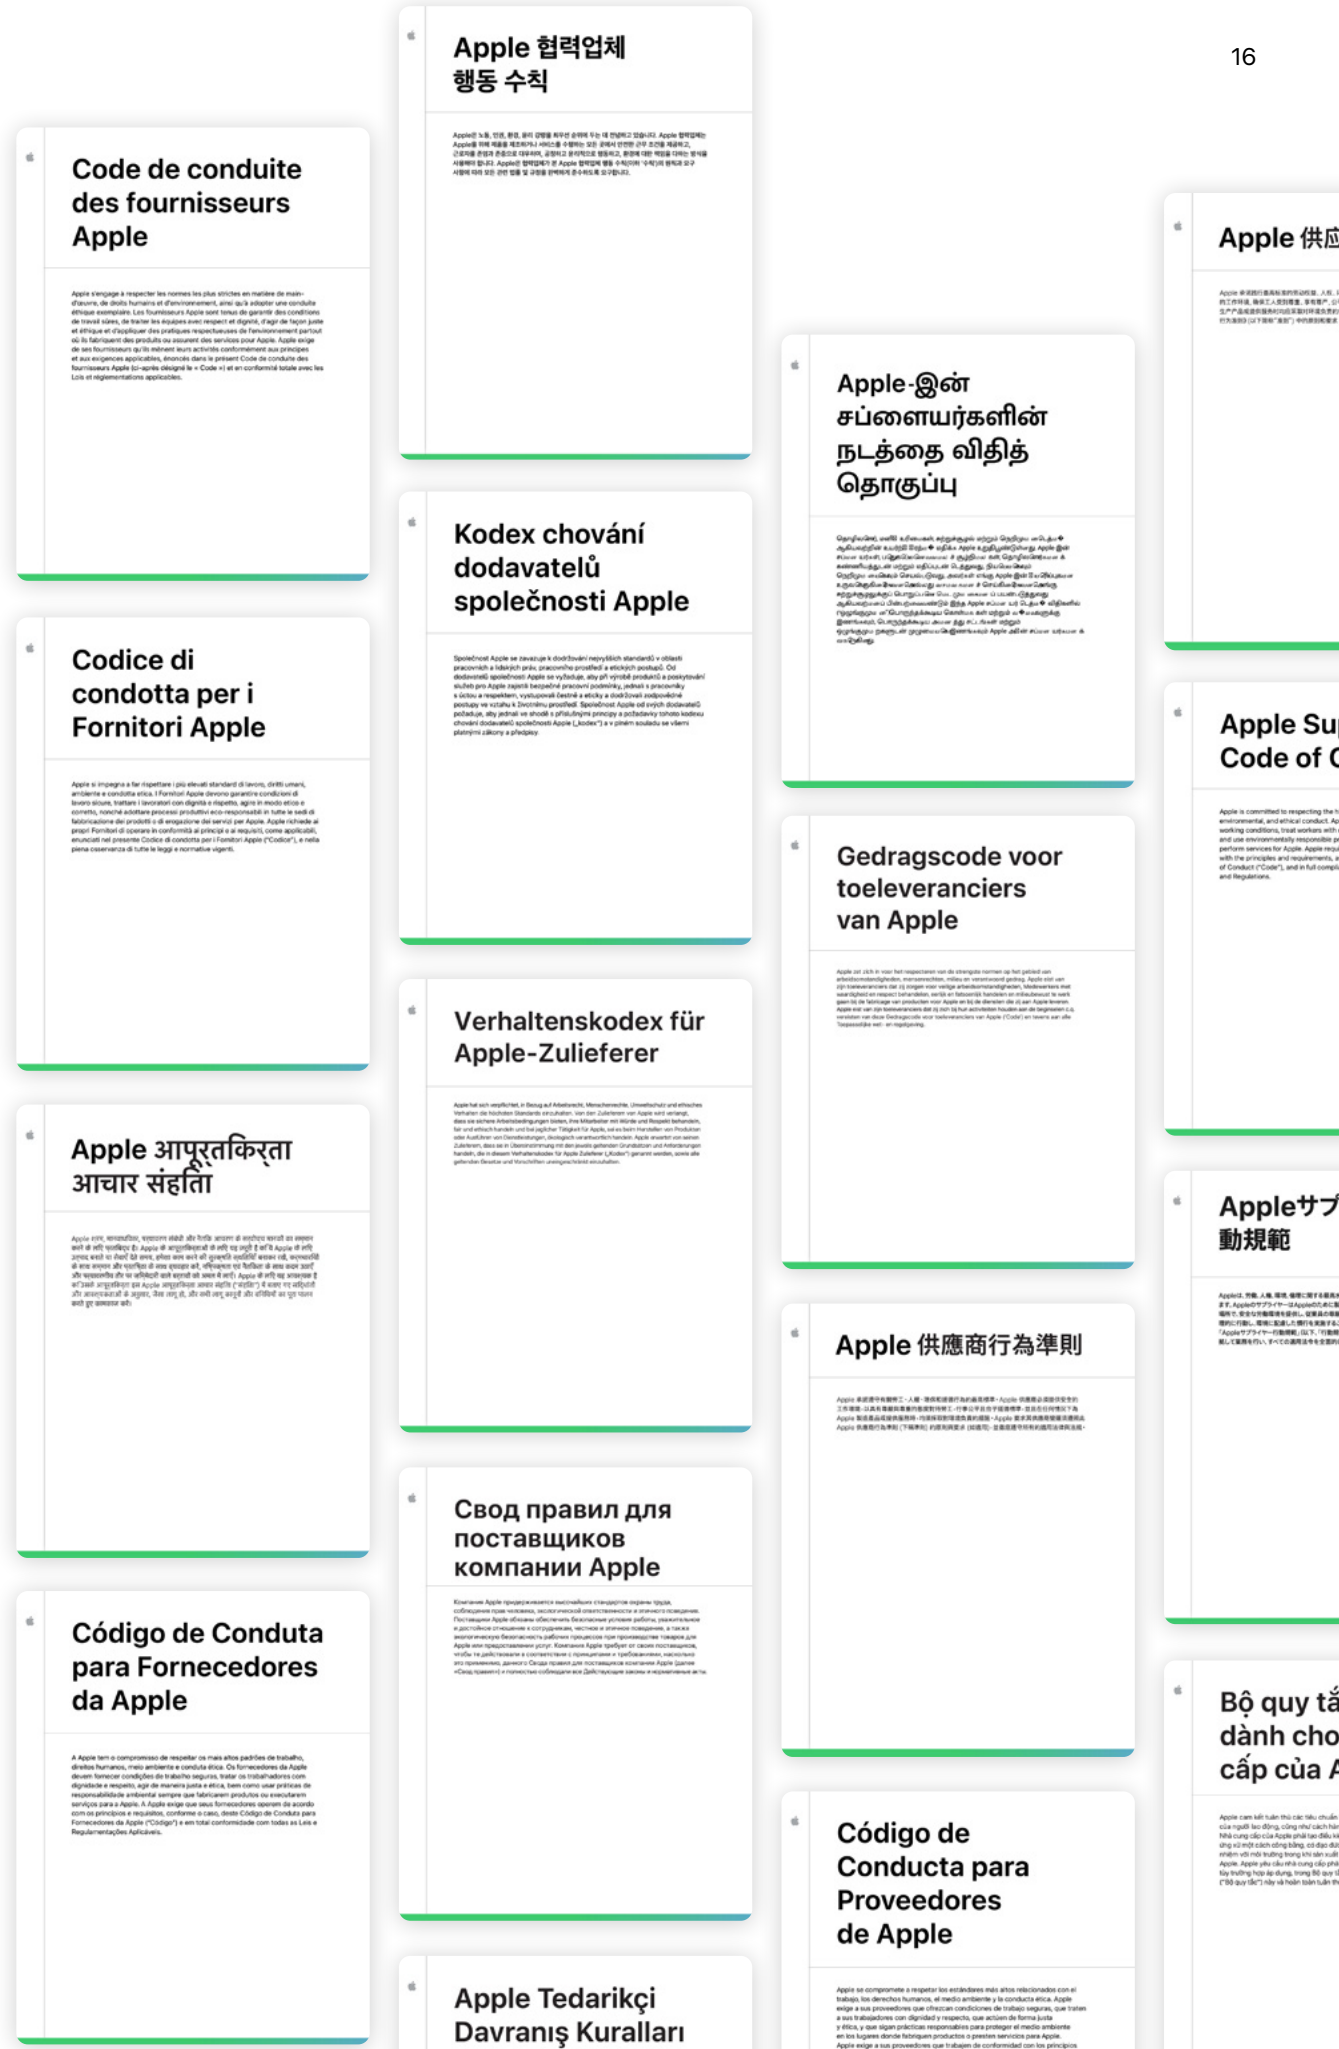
16

Code de conduite des fournisseurs Apple

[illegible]

Codice di condotta per i Fornitori Apple

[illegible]

Apple आपूर्तिकर्ता आचार संहिता

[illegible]

Código de Conduta para Fornecedores da Apple

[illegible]

Apple 협력업체 행동 수칙

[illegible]

Kodex chování dodavatelů společnosti Apple

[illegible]

Verhaltenskodex für Apple-Zulieferer

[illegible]

Свод правил для поставщиков компании Apple

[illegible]

Apple Tedarikçi Davranış Kuralları

Apple-இன் சப்ளையர்களின் நடத்தை விதித் தொகுப்பு

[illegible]

Gedragscode voor toeleveranciers van Apple

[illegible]

Apple 供應商行為準則

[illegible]

Código de Conducta para Proveedores de Apple

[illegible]

Apple 供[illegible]

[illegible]

Apple Su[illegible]
Code of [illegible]

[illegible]

Appleサプ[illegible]
動規範

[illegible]

Bộ quy t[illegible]
dành cho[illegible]
cấp của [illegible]

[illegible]